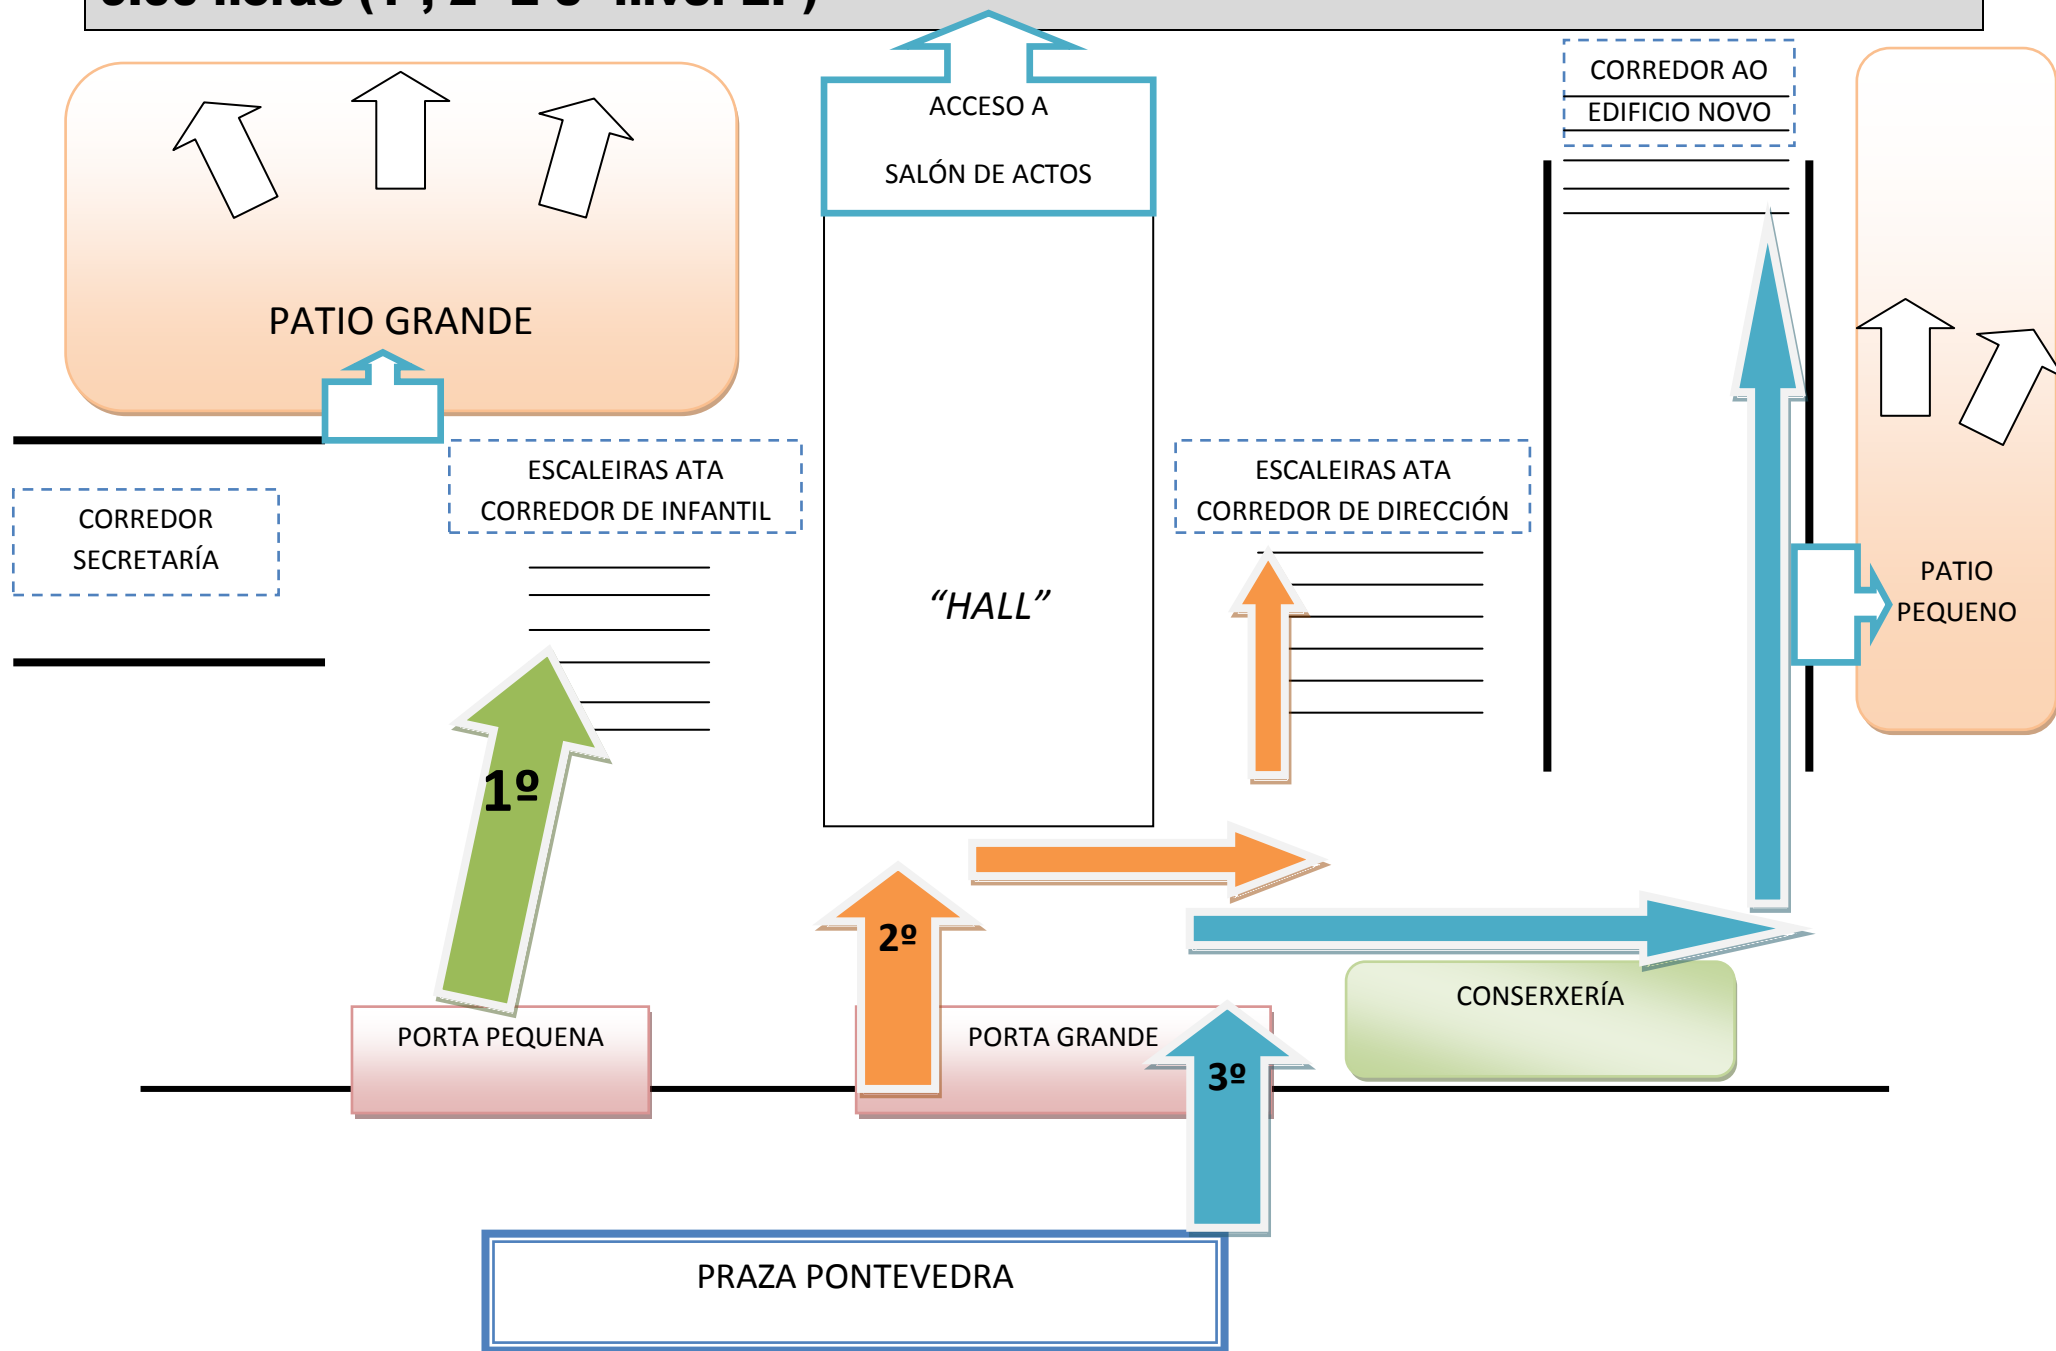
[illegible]

ACCESO A

SALÓN DE ACTOS

CORREDOR AO

EDIFICIO NOVO

PATIO GRANDE

CORREDOR SECRETARÍA

ESCALEIRAS ATA CORREDOR DE INFANTIL

ESCALEIRAS ATA CORREDOR DE DIRECCIÓN

“HALL”

PATIO PEQUENO

1º

2º

3º

PORTA PEQUENA

PORTA GRANDE

CONSERXERÍA

PRAZA PONTEVEDRA